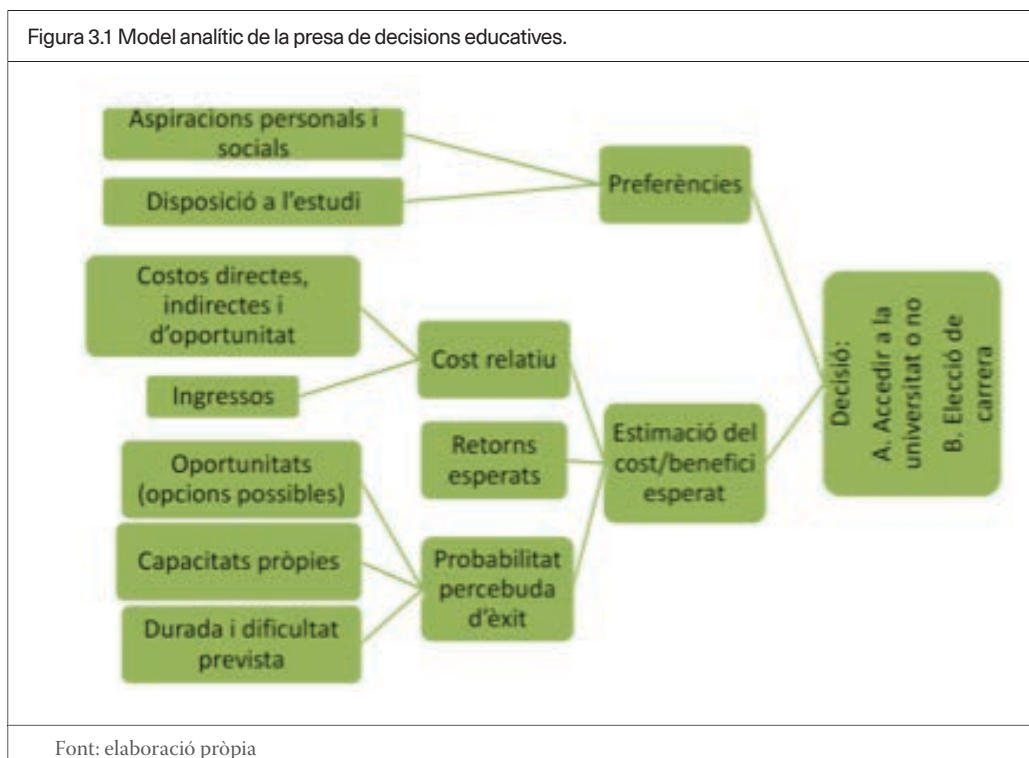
Figura 3.1 Model analític de la presa de decisions educatives.

Aspiracions personals i socials

Disposició a l'estudi

Preferències

Costos directes, indirectes i d'oportunitat

Ingressos

Cost relatiu

Retorns esperats

Estimació del cost/benefici esperat

Oportunitats (opcions possibles)

Capacitats pròpies

Durada i dificultat prevista

Probabilitat percebuda d'èxit

Decisió:
A. Accedir a la universitat o no
B. Elecció de carrera

Font: elaboració pròpia